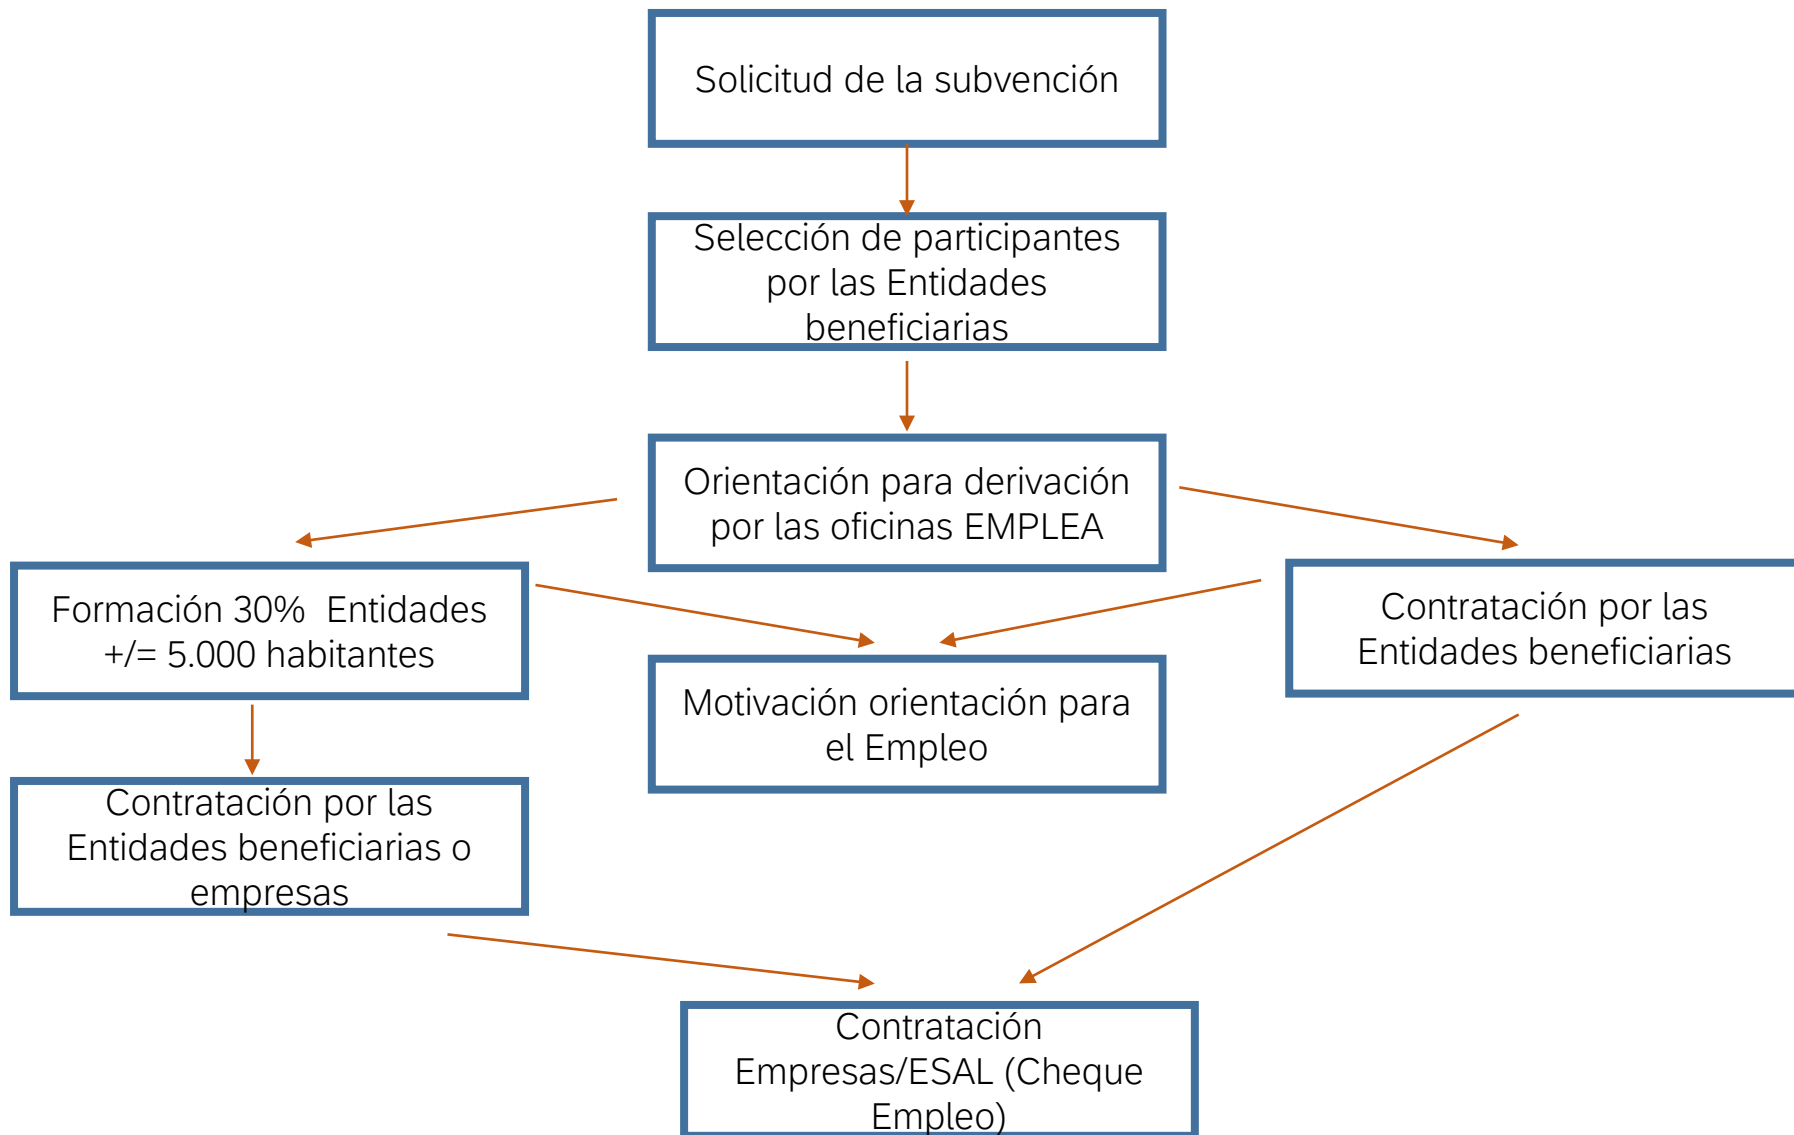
Solicitud de la subvención

Selección de participantes por las Entidades beneficiarias

Orientación para derivación por las oficinas EMPLEA

Formación 30% Entidades +/= 5.000 habitantes

Motivación orientación para el Empleo

Contratación por las Entidades beneficiarias

Contratación por las Entidades beneficiarias o empresas

Contratación Empresas/ESAL (Cheque Empleo)